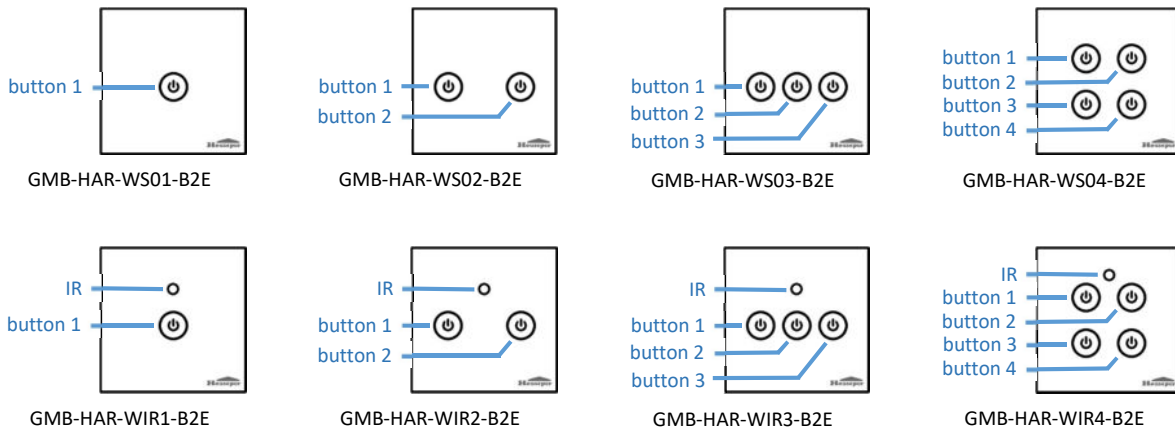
button 1

GMB-HAR-WS01-B2E

button 1
button 2

GMB-HAR-WS02-B2E

button 1
button 2
button 3

GMB-HAR-WS03-B2E

button 1
button 2
button 3
button 4

GMB-HAR-WS04-B2E

IR
button 1

GMB-HAR-WIR1-B2E

IR
button 1
button 2

GMB-HAR-WIR2-B2E

IR
button 1
button 2
button 3

GMB-HAR-WIR3-B2E

IR
button 1
button 2
button 3
button 4

GMB-HAR-WIR4-B2E